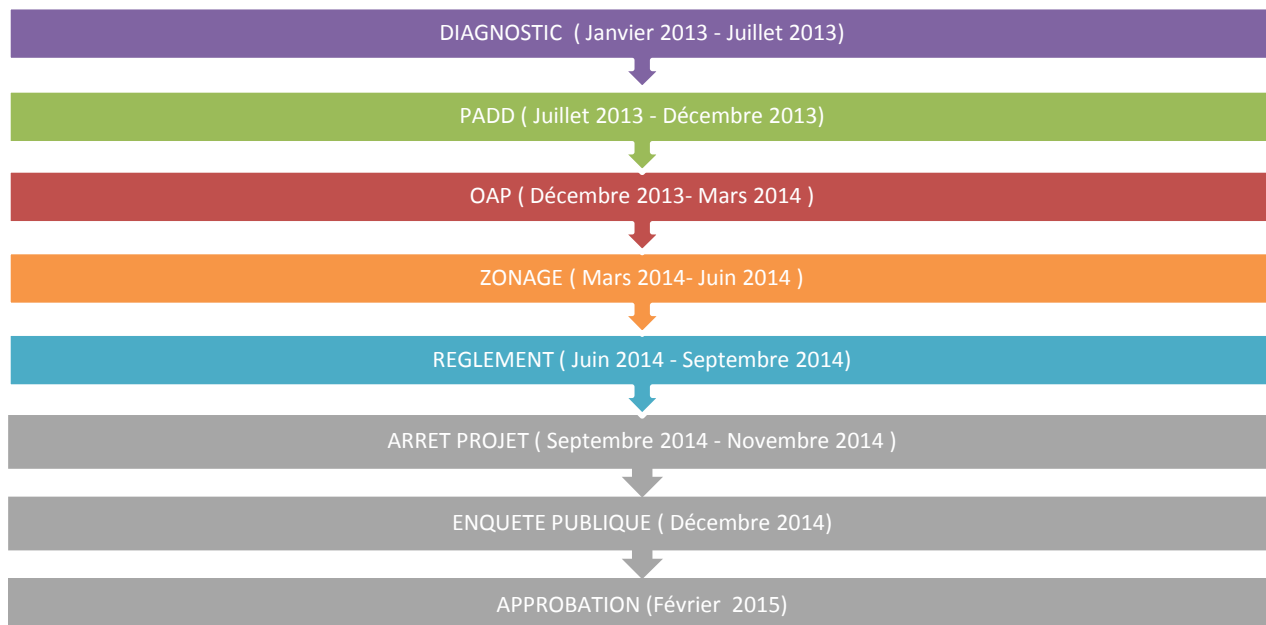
DIAGNOSTIC ( Janvier 2013 - Juillet 2013)

PADD ( Juillet 2013 - Décembre 2013)

OAP ( Décembre 2013- Mars 2014 )

ZONAGE ( Mars 2014- Juin 2014 )

REGLEMENT ( Juin 2014 - Septembre 2014)

ARRET PROJET ( Septembre 2014 - Novembre 2014 )

ENQUETE PUBLIQUE ( Décembre 2014)

APPROBATION (Février 2015)